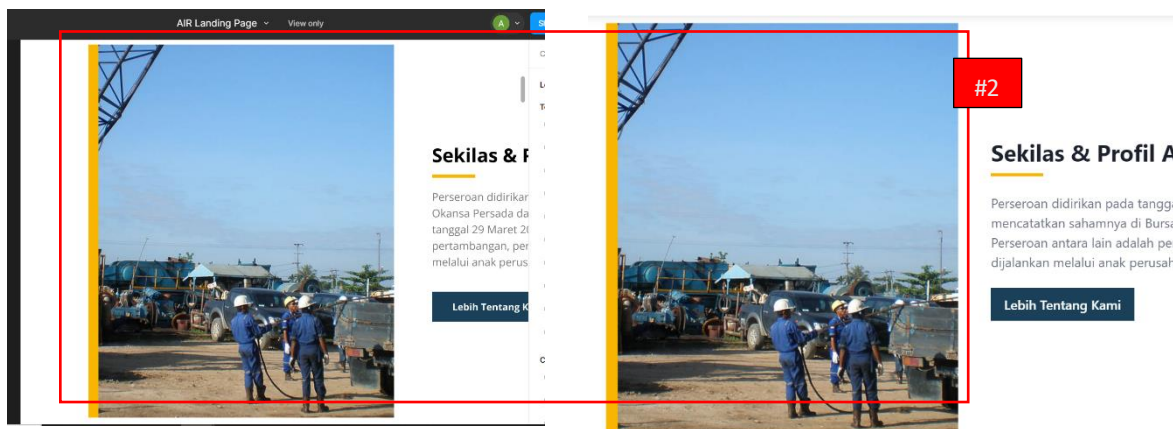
AIR Landing Page View only

Sekilas & P

Perseroan didirikan Okansa Persada da tanggal 29 Maret 2 pertambangan, per melalui anak perus

Lebih Tentang K

#2

Sekilas & Profil A

Perseroan didirikan pada tangga mencatatkan sahamnya di Bursa Perseroan antara lain adalah pe dijalankan melalui anak perusah

Lebih Tentang Kami